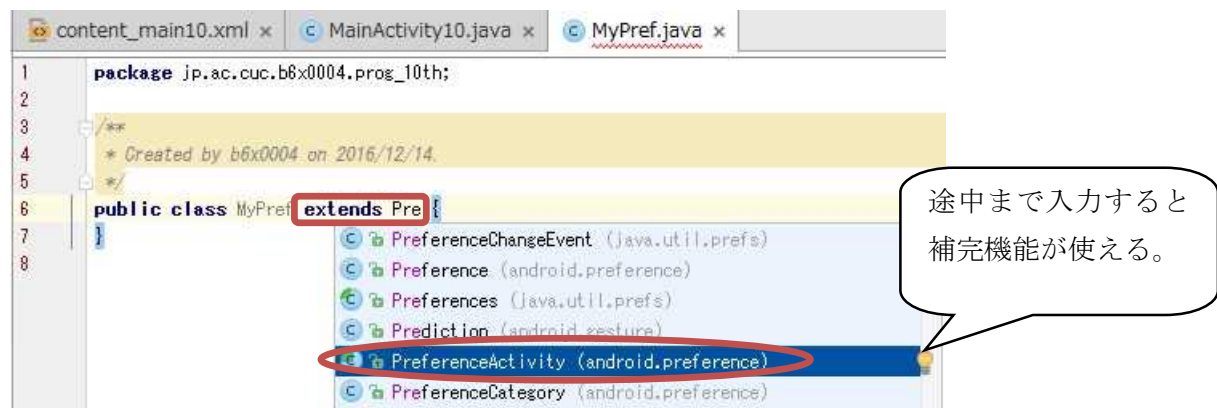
content_main10.xml × MainActivity10.java × MyPref.java ×

1 package jp.ac.cuc.b6x0004.prog_10th;
2
3 /**
4 * Created by b6x0004 on 2016/12/14.
5 */
6 public class MyPref extends Pre {
7 }
8

PreferenceChangeEvent (java.util.prefs)
Preference (android.preference)
Preferences (java.util.prefs)
Prediction (android.gesture)
PreferenceActivity (android.preference)
PreferenceCategory (android.preference)

途中まで入力すると補完機能が使える。